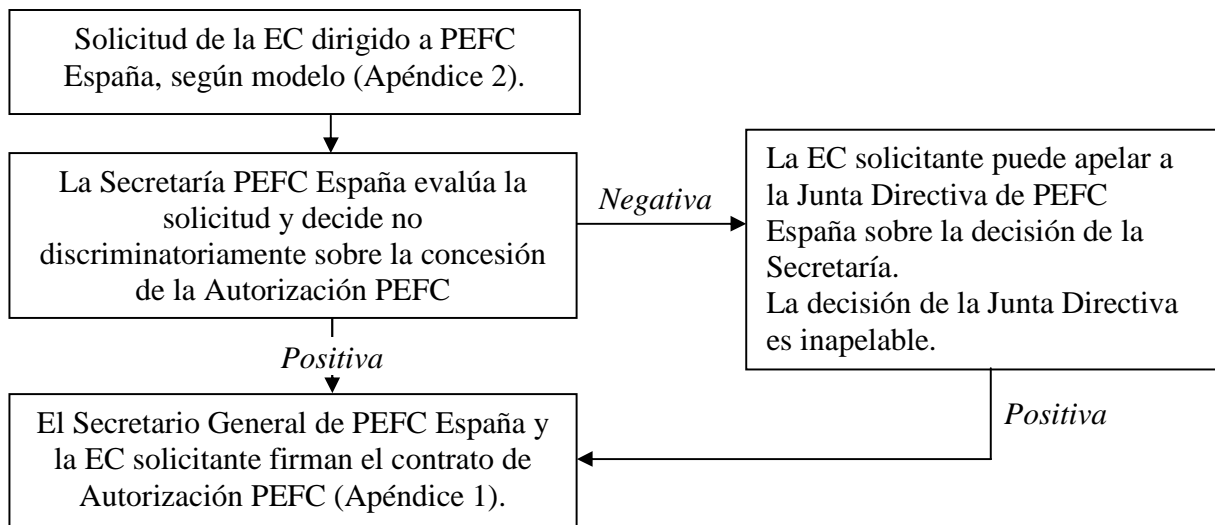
Solicitud de la EC dirigido a PEFC España, según modelo (Apéndice 2).

La Secretaría PEFC España evalúa la solicitud y decide no discriminatoriamente sobre la concesión de la Autorización PEFC

Negativa

La EC solicitante puede apelar a la Junta Directiva de PEFC España sobre la decisión de la Secretaría.
La decisión de la Junta Directiva es inapelable.

Positiva

Positiva

El Secretario General de PEFC España y la EC solicitante firman el contrato de Autorización PEFC (Apéndice 1).